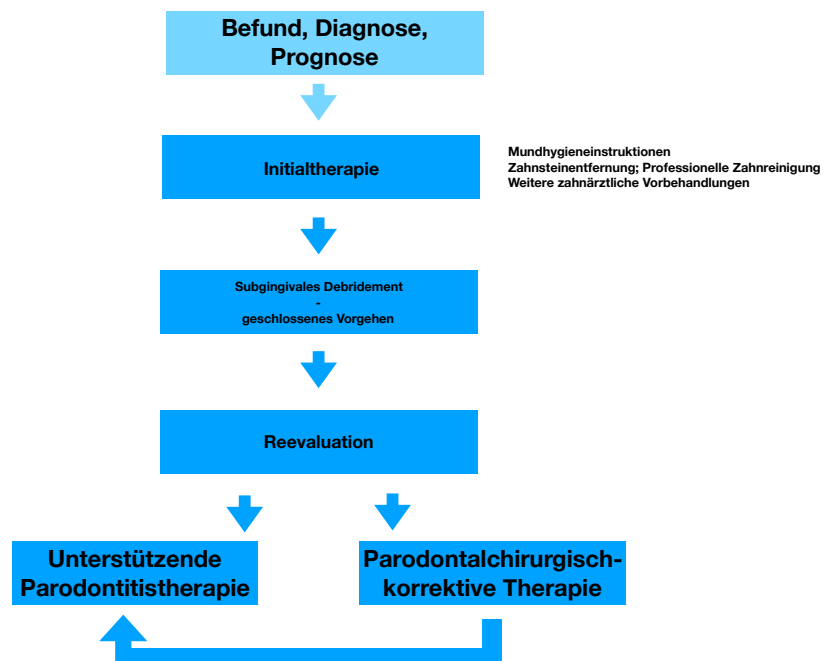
Befund, Diagnose, Prognose

Initialtherapie

Mundhygieneinstruktionen
Zahnsteinentfernung; Professionelle Zahnreinigung
Weitere zahnärztliche Vorbehandlungen

Subgingivales Debridement
-
geschlossenes Vorgehen

Reevaluation

Unterstützende Parodontitistherapie

Parodontalchirurgisch-korrektive Therapie